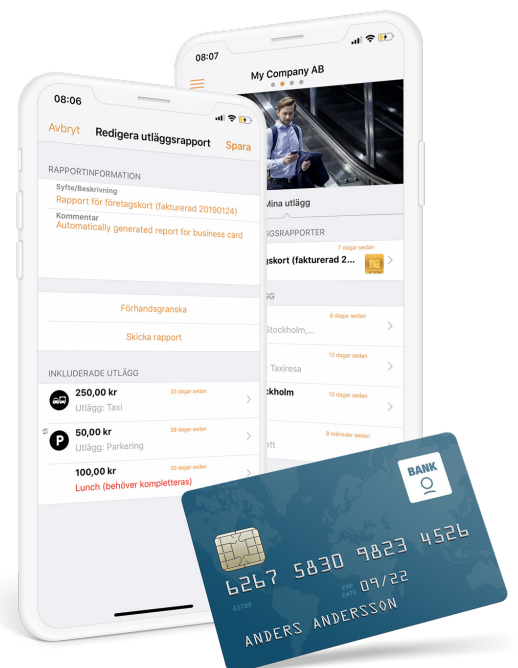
08:06

Avbryt Redigera utläggsrapport Spara

RAPPORTINFORMATION

Syfte/Beskrivning
Rapport för företagskort (fakturerad 20190124)

Kommentar
Automatically generated report for business card

Förhandsgranska

Skicka rapport

INKLUDERADE UTLÄGG

250,00 kr 23 dagar sedan
Utlägg: Taxi

50,00 kr 28 dagar sedan
Utlägg: Parkering

100,00 kr 30 dagar sedan
Lunch (behöver kompletteras)

08:07

My Company AB

Mina utlägg

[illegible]GSRAPPORTER

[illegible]gskort (fakturerad 2... 7 dagar sedan

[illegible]GG

8 dagar sedan
Stockholm,...

10 dagar sedan
Taxiresa

10 dagar sedan
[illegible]ckholm

8 månader sedan
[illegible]ott

BANK

6267 5830 9823 4526

5379

09/22

ANDERS ANDERSSON